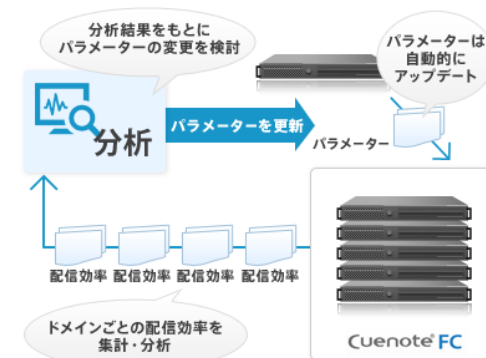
分析結果をもとに
パラメーターの変更を検討

パラメーターは
自動的に
アップデート

分析

パラメーターを更新

パラメーター

配信効率 配信効率 配信効率 配信効率

ドメインごとの配信効率を
集計・分析

Cuenote FC